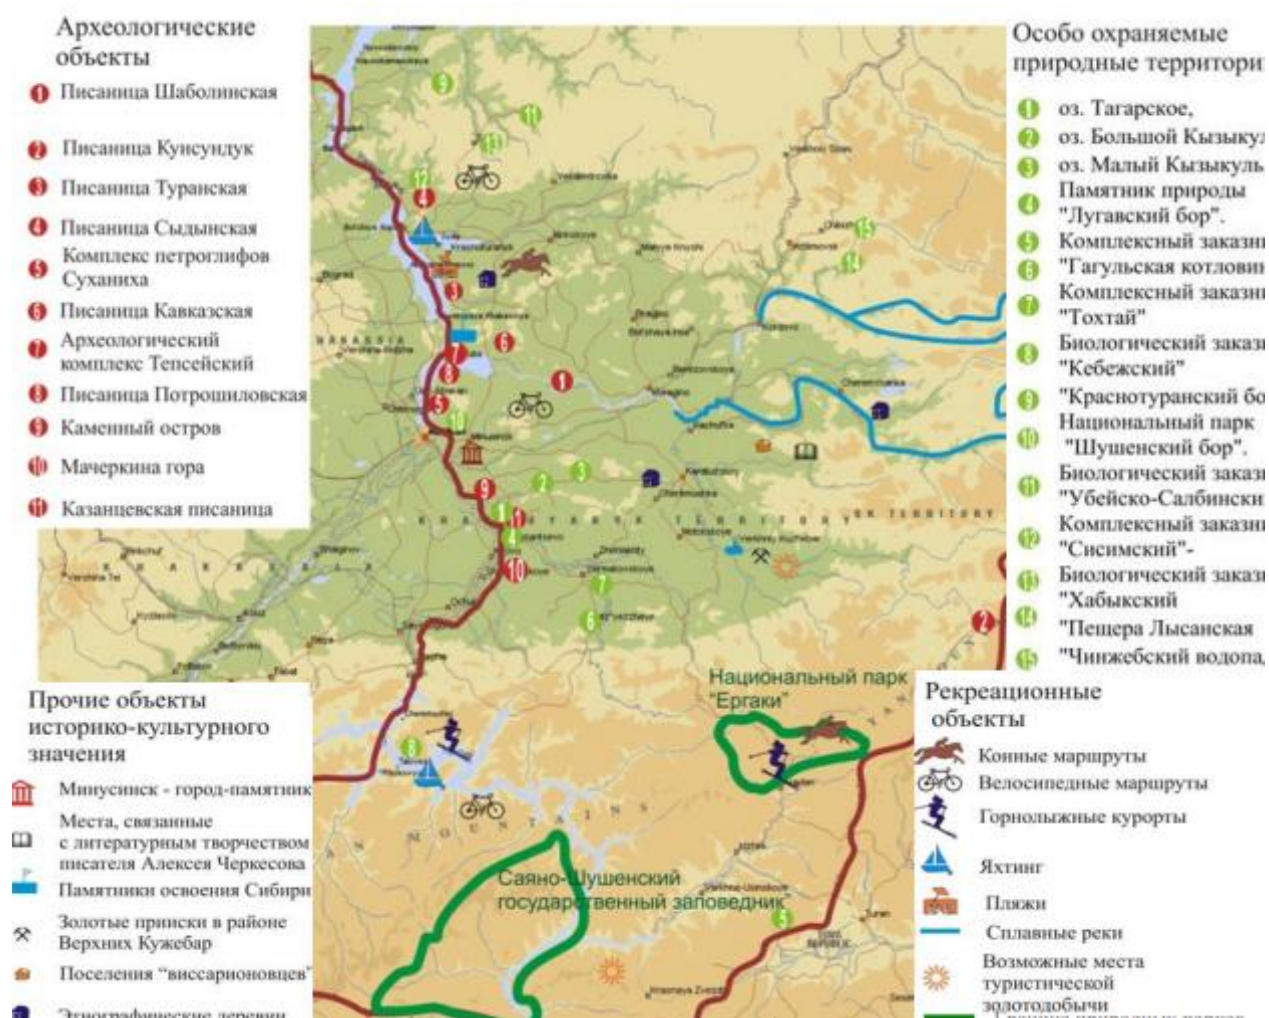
Археологические объекты

1 Писаница Шаболинская

2 Писаница Кунсундук

3 Писаница Туранская

4 Писаница Сыдынская

5 Комплекс петроглифов Суханиха

6 Писаница Кавказская

7 Археологический комплекс Тепсейский

8 Писаница Потрошиловская

9 Каменный остров

10 Мачеркина гора

11 Казанцевская писаница

Особо охраняемые природные территори

1 оз. Тагарское,

2 оз. Большой Кызыкул

3 оз. Малый Кызыкуль

4 Памятник природы "Лугавский бор".

5 Комплексный заказни

6 "Гагульская котловин

7 Комплексный заказни "Тохтай"

8 Биологический заказ "Кебежский"

9 "Краснотуранский бо

10 Национальный парк "Шушенский бор".

11 Биологический заказ "Убейско-Салбински

12 Комплексный заказни "Сисимский"-

13 Биологический заказ "Хабыкский

14 "Пещера Лысанская

15 "Чинжебский водопа

KHAKASSIA

KRASNOYARSK TERRITORY

KH TERRITORY

MOUNTAINS

Национальный парк "Ергаки"

Саяно-Шушенский государственный заповедник

Прочие объекты историко-культурного значения

Минусинск - город-памятник

Места, связанные с литературным творчеством писателя Алексея Черкесова

Памятники освоения Сибири

Золотые прииски в районе Верхних Кужебар

Поселения "виссарионовцев"

Этнографические деревни

Рекреационные объекты

Конные маршруты

Велосипедные маршруты

Горнолыжные курорты

Яхтинг

Пляжи

Сплавные реки

Возможные места туристической золотодобычи

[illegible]